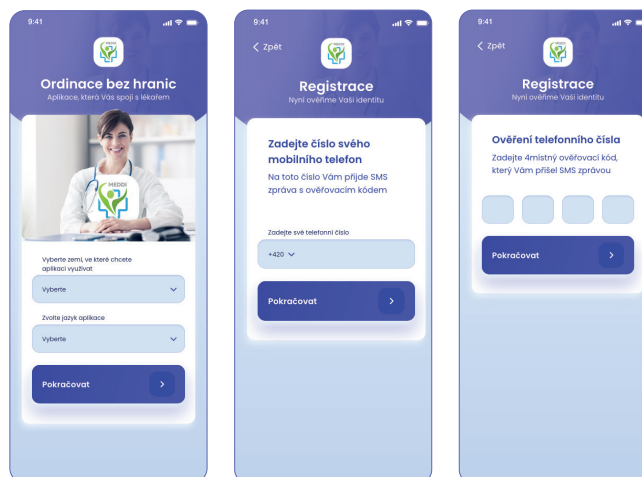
9:41

MEDDI

Ordinace bez hranic
Aplikace, která Vás spojí s lékařem

MEDDI

Vyberte zemi, ve které chcete aplikaci využívat

Vyberte

Zvolte jazyk aplikace

Vyberte

Pokračovat

9:41

< Zpět

Registrace
Nyní ověříme Vaši identitu

Zadejte číslo svého mobilního telefon

Na toto číslo Vám přijde SMS zpráva s ověřovacím kódem

Zadejte své telefonní číslo

+420

Pokračovat

9:41

< Zpět

Registrace
Nyní ověříme Vaši identitu

Ověření telefonního čísla

Zadejte 4místný ověřovací kód, který Vám přišel SMS zprávou

Pokračovat